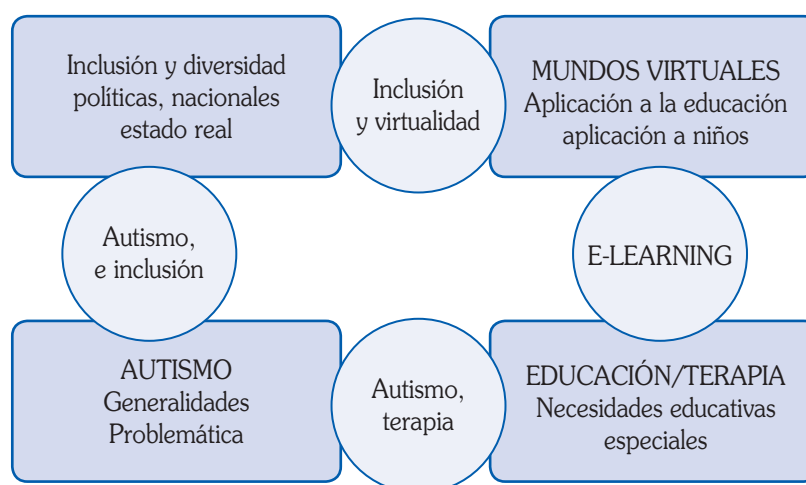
Inclusión y diversidad
políticas, nacionales
estado real

Inclusión
y virtualidad

MUNDOS VIRTUALES
Aplicación a la educación
aplicación a niños

Autismo,
e inclusión

E-LEARNING

AUTISMO
Generalidades
Problemática

Autismo,
terapia

EDUCACIÓN/TERAPIA
Necesidades educativas
especiales